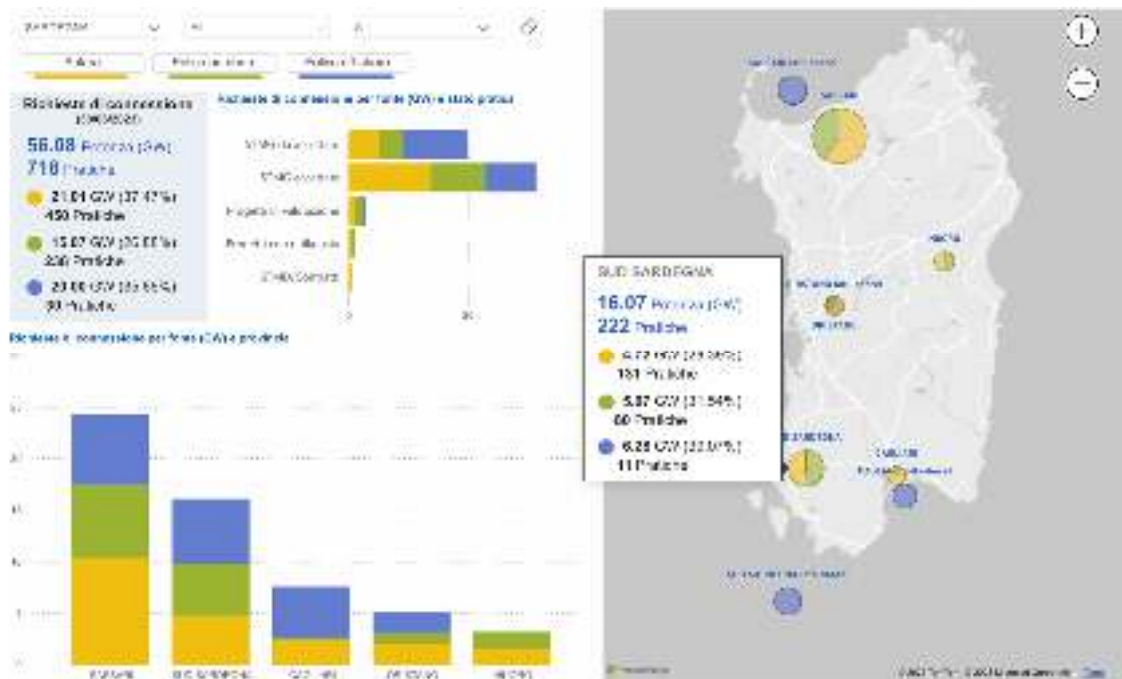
Richieste di connessione (Sardegna)

56.08 Potenza (GW)
718 Pratiche

21.04 GW (37.47%)
450 Pratiche

15.07 GW (26.86%)
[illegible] Pratiche

20.00 GW (35.66%)
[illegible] Pratiche

Richieste di connessione per fonte (GW) e stato pratica

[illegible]

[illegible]

Progetti in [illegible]

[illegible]

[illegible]

0
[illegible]

Richieste di connessione per fonte (GW) e provincia

SASSARI
SUD SARDEGNA
CAGLIARI
ORISTANO
NUORO

SUD SARDEGNA
16.07 Potenza (GW)
222 Pratiche

6.72 GW (41.82%)
131 Pratiche

5.07 GW (31.54%)
80 Pratiche

4.28 GW (26.64%)
11 Pratiche

Sassari
Nuoro
Oristano
Cagliari
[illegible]